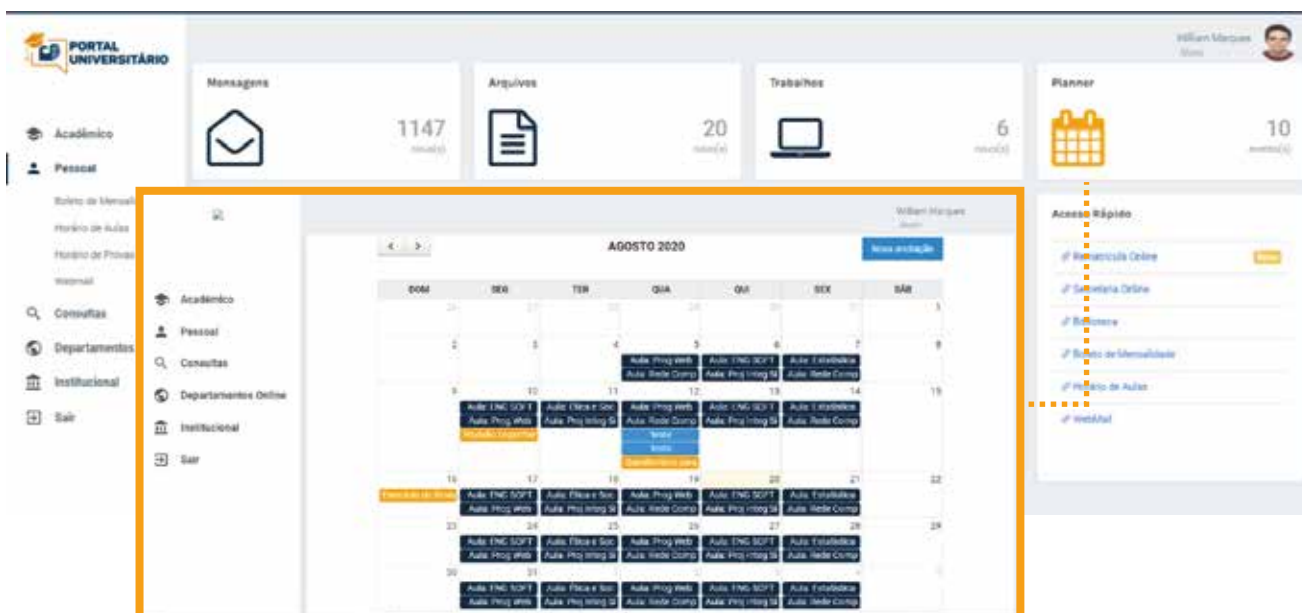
PORTAL UNIVERSITÁRIO

Willian Marques
Aluno

Acadêmico
Pessoal
Boleto de Mensali
Horário de Aulas
Horário de Provas
Webmail
Consultas
Departamentos
Institucional
Sair

Mensagens
1147
novo(s)

Arquivos
20
novo(s)

Trabalhos
6
novo(s)

Planner
10
evento(s)

Acesso Rápido
Rematrícula Online Novo
Secretaria Online
Biblioteca
Boleto de Mensalidade
Horário de Aulas
WebMail

Willian Marques
Aluno

Acadêmico
Pessoal
Consultas
Departamentos Online
Institucional
Sair

AGOSTO 2020
Nova anotação

| DOM | SEG | TER | QUA | QUI | SEX | SÁB |
|---|---|---|---|---|---|---|
| 26 | 27 | 28 | 29 | 30 | 31 | 1 |
| 2 | 3 | 4 | 5 Aula: Prog Web; Aula: Rede Comp | 6 Aula: ENG SOFT; Aula: Proj Integ Si | 7 Aula: Estatística; Aula: Rede Comp | 8 |
| 9 | 10 Aula: ENG SOFT; Aula: Prog Web; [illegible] | 11 Aula: Ética e Soc; Aula: Proj Integ Si | 12 Aula: Prog Web; Aula: Rede Comp; Teste; Teste; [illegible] | 13 Aula: ENG SOFT; Aula: Proj Integ Si | 14 Aula: Estatística; Aula: Rede Comp | 15 |
| 16 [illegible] | 17 Aula: ENG SOFT; Aula: Prog Web | 18 Aula: Ética e Soc; Aula: Proj Integ Si | 19 Aula: Prog Web; Aula: Rede Comp | 20 Aula: ENG SOFT; Aula: Proj Integ Si | 21 Aula: Estatística; Aula: Rede Comp | 22 |
| 23 | 24 Aula: ENG SOFT; Aula: Prog Web | 25 Aula: Ética e Soc; Aula: Proj Integ Si | 26 Aula: Prog Web; Aula: Rede Comp | 27 Aula: ENG SOFT; Aula: Proj Integ Si | 28 Aula: Estatística; Aula: Rede Comp | 29 |
| 30 | 31 Aula: ENG SOFT; Aula: Prog Web | 1 Aula: Ética e Soc; Aula: Proj Integ Si | 2 Aula: Prog Web; Aula: Rede Comp | 3 Aula: ENG SOFT; Aula: Proj Integ Si | 4 Aula: Estatística; Aula: Rede Comp | 5 |